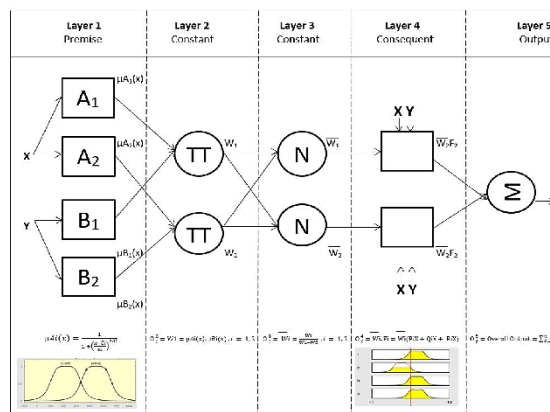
Layer 1
Premise

Layer 2
Constant

Layer 3
Constant

Layer 4
Consequent

Layer 5
Outpu

$\mu A_1(x)$

$A_1$

X

$\mu A_2(x)$

$A_2$

Y

$B_1$

$\mu B_1(x)$

$B_2$

$\mu B_2(x)$

TT

$W_1$

TT

$W_2$

N

$\overline{W_1}$

N

$\overline{W_2}$

X Y

$\overline{W_1}F_1$

$\overline{W_2}F_2$

X Y

Σ

$\mu Ai(x) = \frac{1}{1+\left(\frac{x-c_i}{a_i}\right)^{2b}}$

$O_i^2 = Wi = \mu Ai(x) \cdot \mu Bi(y), i = 1, 2$

$O_i^3 = \overline{Wi} = \frac{Wi}{W1+W2}, i = 1, 2$

$O_i^4 = \overline{Wi}.Fi = \overline{Wi}(P_iX + Q_iY + R_iX)$

$O_i^5 = $ Overall Output $= \sum$ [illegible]